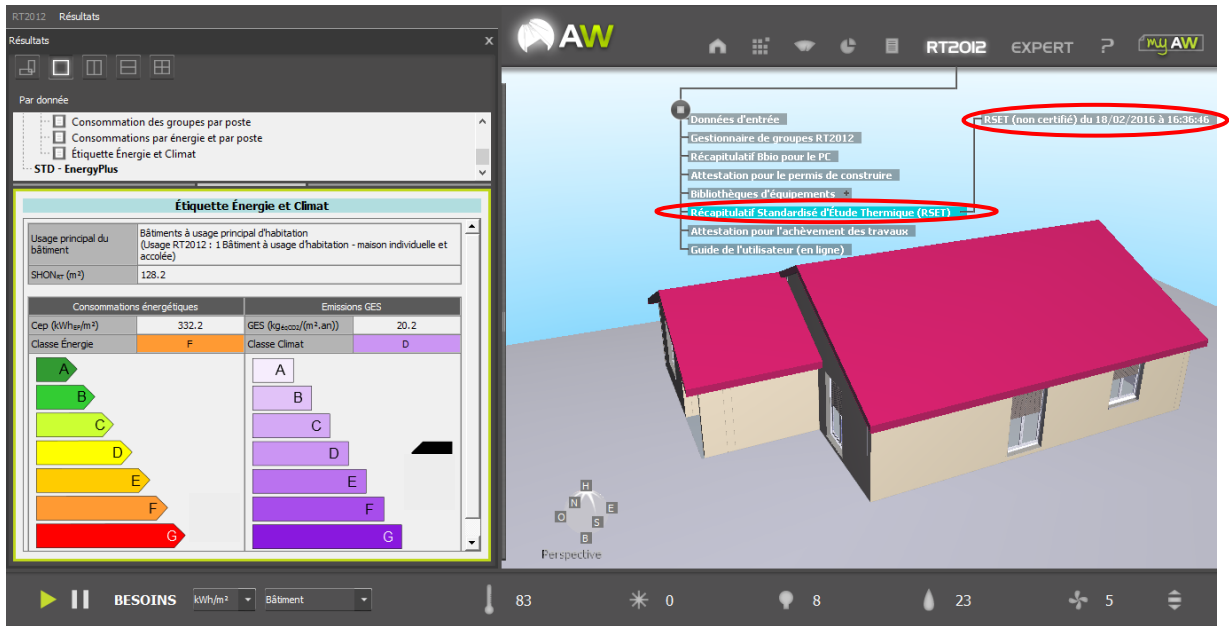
RT2012 Résultats

Résultats

Par donnée

Consommation des groupes par poste
Consommations par énergie et par poste
Étiquette Énergie et Climat
STD - EnergyPlus

Étiquette Énergie et Climat

| Usage principal du bâtiment | Bâtiments à usage principal d'habitation (Usage RT2012 : 1 Bâtiment à usage d'habitation - maison individuelle et accolée) |
|---|---|
| SHON$_{RT}$ (m²) | 128.2 |

| Consommations énergétiques | | Emissions GES | |
|---|---|---|---|
| Cep (kWh$_{EP}$/m²) | 332.2 | GES (kg$_{éqCO2}$/(m².an)) | 20.2 |
| Classe Énergie | F | Classe Climat | D |

A
B
C
D
E
F
G

A
B
C
D
E
F
G

AW

RT2012 EXPERT ? myAW

Données d'entrée
Gestionnaire de groupes RT2012
Récapitulatif Bbio pour le PC
Attestation pour le permis de construire
Bibliothèques d'équipements +
Récapitulatif Standardisé d'Étude Thermique (RSET)
Attestation pour l'achèvement des travaux
Guide de l'utilisateur (en ligne)

RSET (non certifié) du 18/02/2016 à 16:36:46

H
N
E
O
S
B
Perspective

BESOINS kWh/m² Bâtiment 83 0 8 23 5